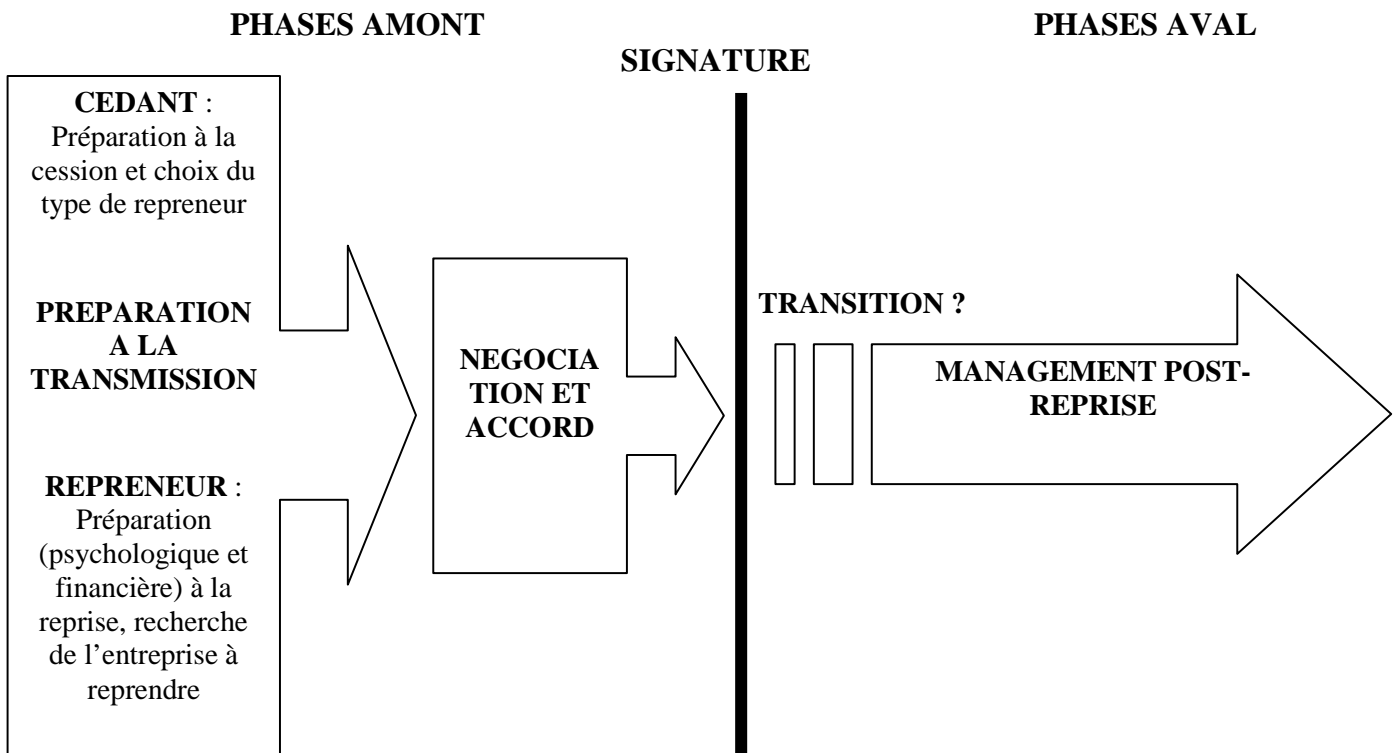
PHASES AMONT

PHASES AVAL

SIGNATURE

CEDANT : Préparation à la cession et choix du type de repreneur

PREPARATION A LA TRANSMISSION

REPRENEUR : Préparation (psychologique et financière) à la reprise, recherche de l'entreprise à reprendre

NEGOCIATION ET ACCORD

TRANSITION ?

MANAGEMENT POST-REPRISE